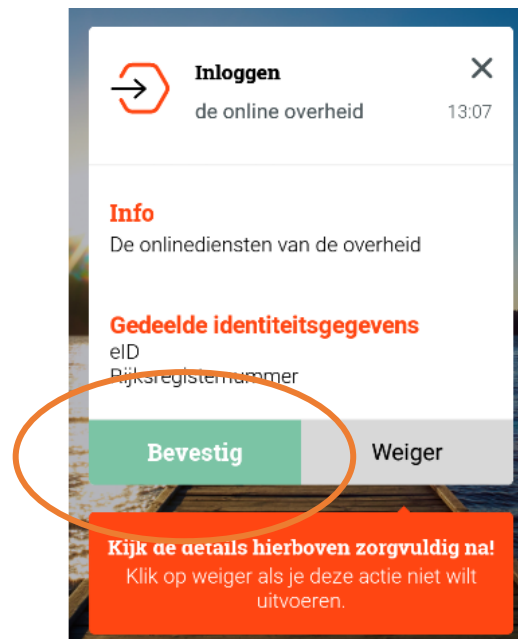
Inloggen
de online overheid
13:07

Info
De onlinediensten van de overheid

Gedeelde identiteitsgegevens
eID
Rijksregisternummer

Bevestig
Weiger

Kijk de details hierboven zorgvuldig na!
Klik op weiger als je deze actie niet wilt uitvoeren.